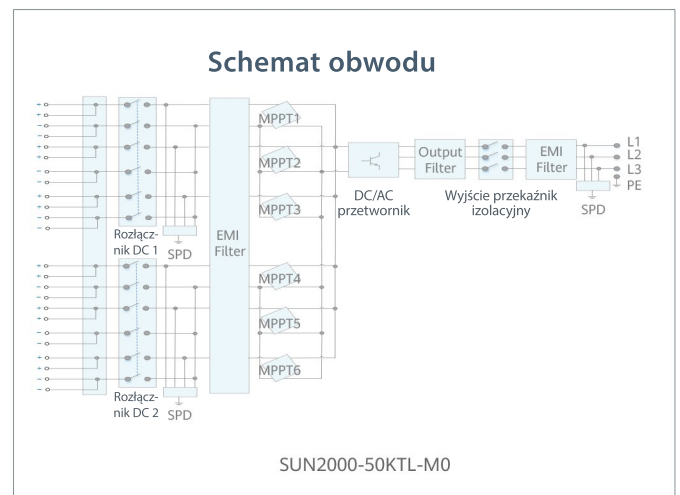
Schemat obwodu

Rozłącznik DC 1

SPD

EMI Filter

MPPT1

MPPT2

MPPT3

MPPT4

MPPT5

MPPT6

DC/AC przetwornik

Output Filter

Wyjście przekaźnik izolacyjny

EMI Filter

SPD

L1
L2
L3
PE

Rozłącznik DC 2

SPD

SUN2000-50KTL-M0